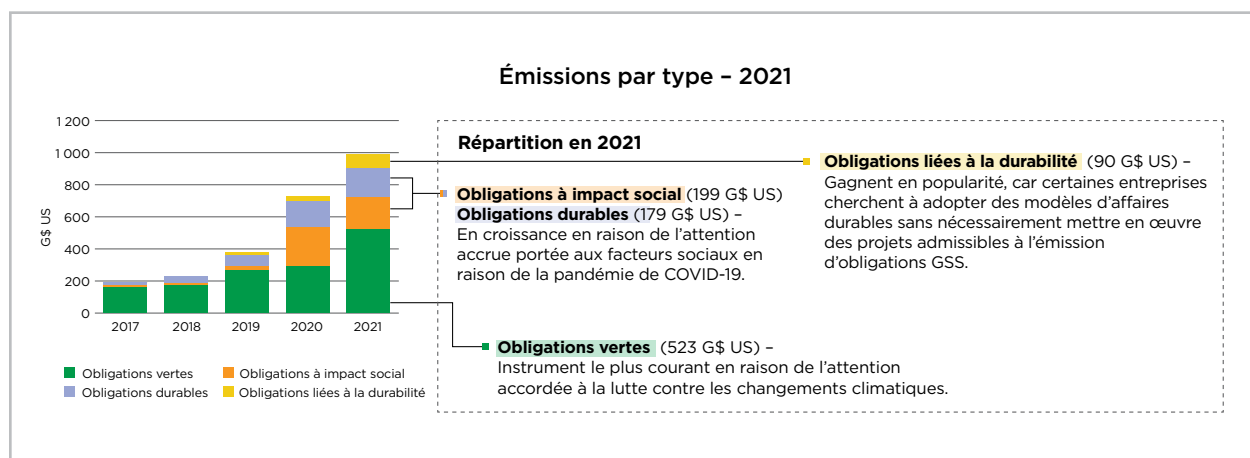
Émissions par type – 2021

1 200
1 000
800
600
400
200
0

G$ US

2017 2018 2019 2020 2021

Obligations vertes
Obligations à impact social
Obligations durables
Obligations liées à la durabilité

Répartition en 2021

Obligations à impact social (199 G$ US)
Obligations durables (179 G$ US) – En croissance en raison de l'attention accrue portée aux facteurs sociaux en raison de la pandémie de COVID-19.

Obligations liées à la durabilité (90 G$ US) – Gagnent en popularité, car certaines entreprises cherchent à adopter des modèles d'affaires durables sans nécessairement mettre en œuvre des projets admissibles à l'émission d'obligations GSS.

Obligations vertes (523 G$ US) – Instrument le plus courant en raison de l'attention accordée à la lutte contre les changements climatiques.